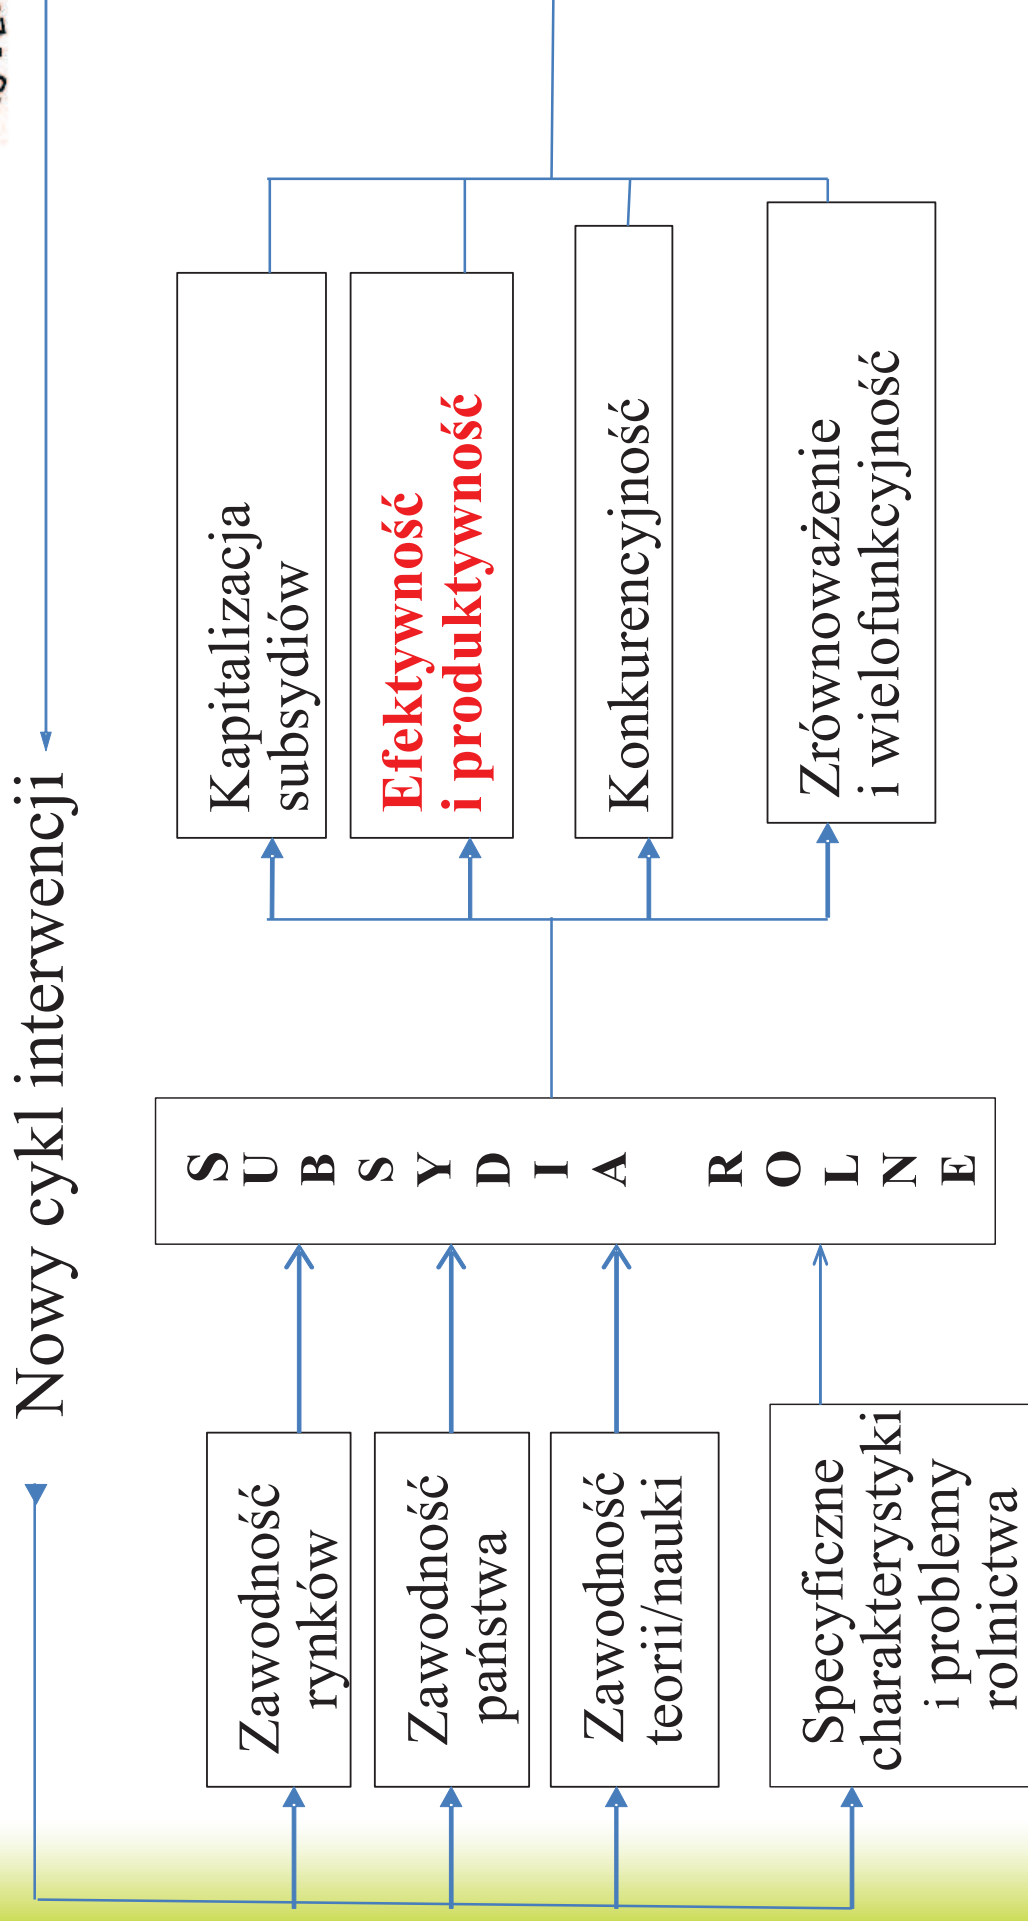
Nowy cykl interwencji

Zawodność rynków

Zawodność państwa

Zawodność teorii/nauki

Specyficzne charakterystyki i problemy rolnictwa

S U B S Y D I A R O L N E

Kapitalizacja subsydiów

Efektywność i produktywność

Konkurencyjność

Zrównoważenie i wielofunkcyjność